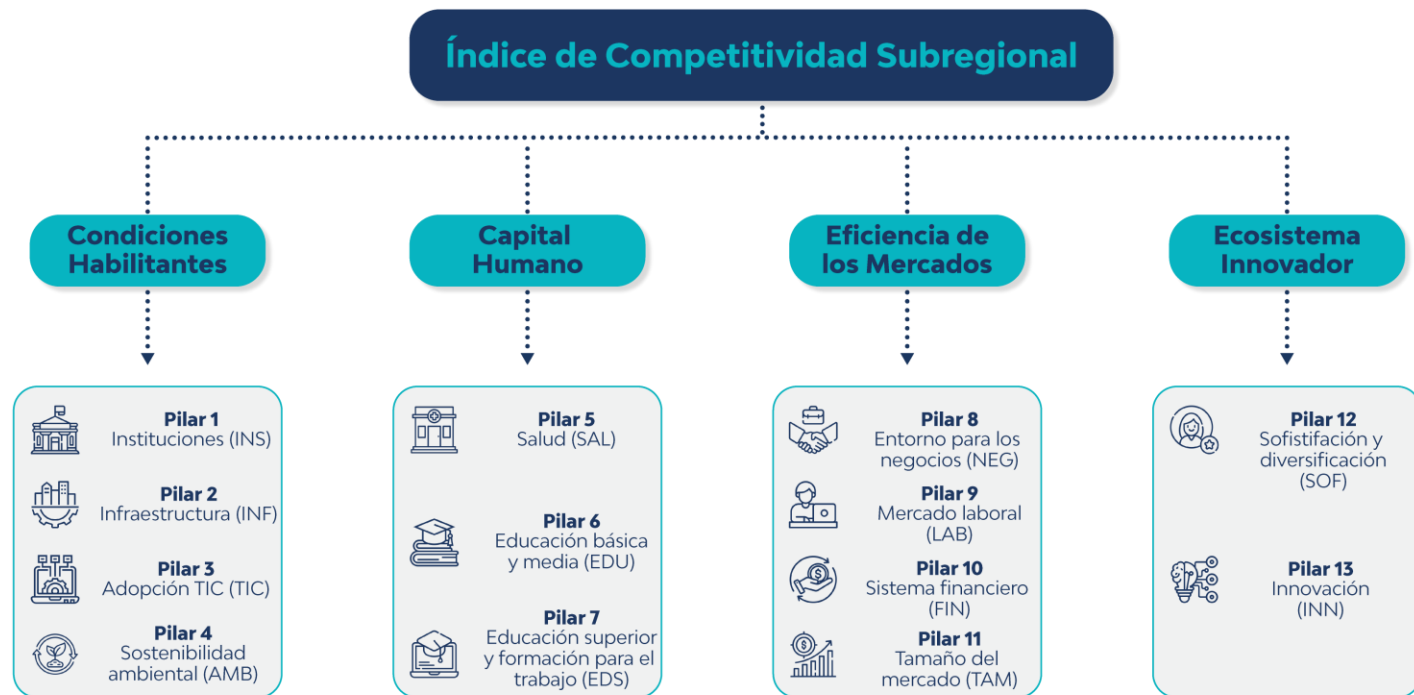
Índice de Competitividad Subregional

Condiciones Habilitantes

Pilar 1
Instituciones (INS)

Pilar 2
Infraestructura (INF)

Pilar 3
Adopción TIC (TIC)

Pilar 4
Sostenibilidad ambiental (AMB)

Capital Humano

Pilar 5
Salud (SAL)

Pilar 6
Educación básica y media (EDU)

Pilar 7
Educación superior y formación para el trabajo (EDS)

Eficiencia de los Mercados

Pilar 8
Entorno para los negocios (NEG)

Pilar 9
Mercado laboral (LAB)

Pilar 10
Sistema financiero (FIN)

Pilar 11
Tamaño del mercado (TAM)

Ecosistema Innovador

Pilar 12
Sofistifación y diversificación (SOF)

Pilar 13
Innovación (INN)